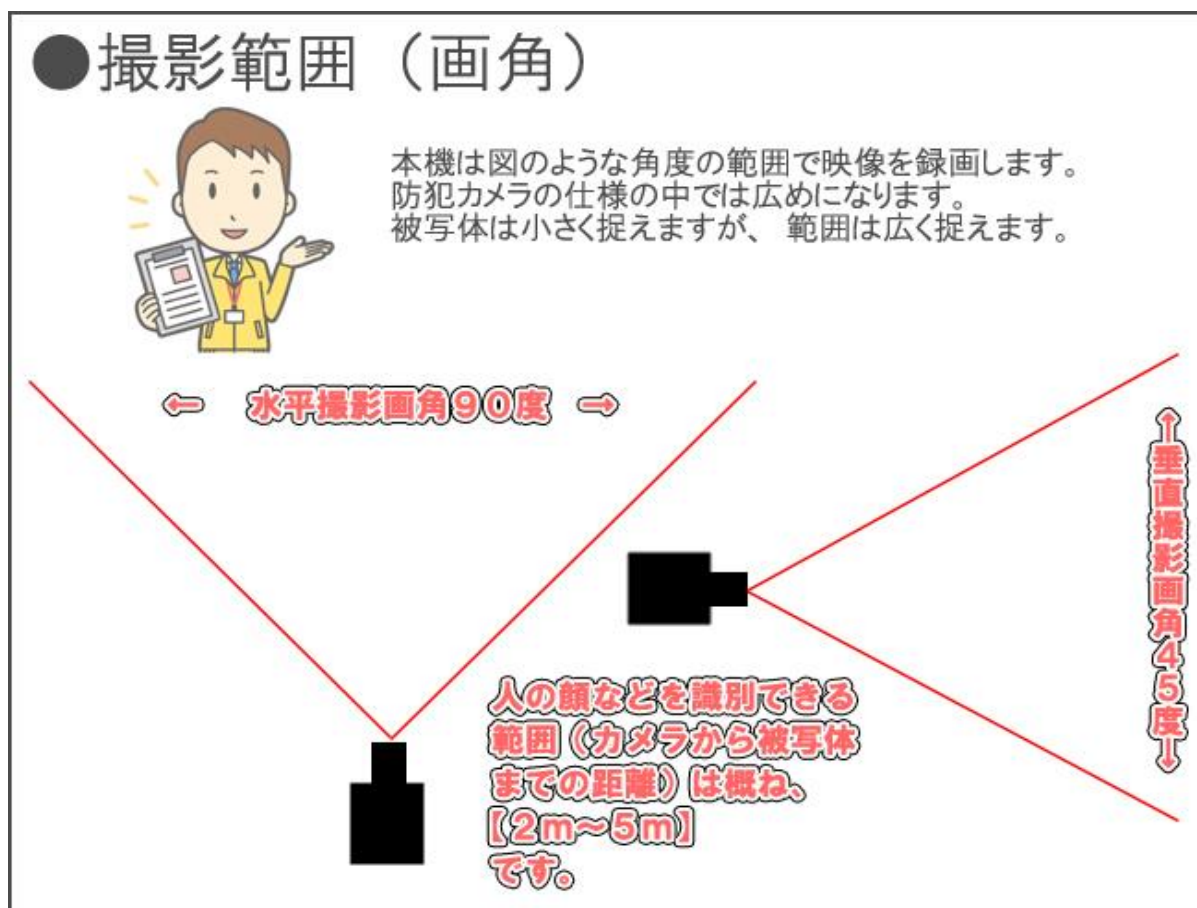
●撮影範囲（画角）

本機は図のような角度の範囲で映像を録画します。
防犯カメラの仕様の中では広めになります。
被写体は小さく捉えますが、 範囲は広く捉えます。

⇐　水平撮影画角９０度　⇒

↑垂直撮影画角４５度↓

人の顔などを識別できる範囲（カメラから被写体までの距離）は概ね、
【２ｍ～５ｍ】
です。